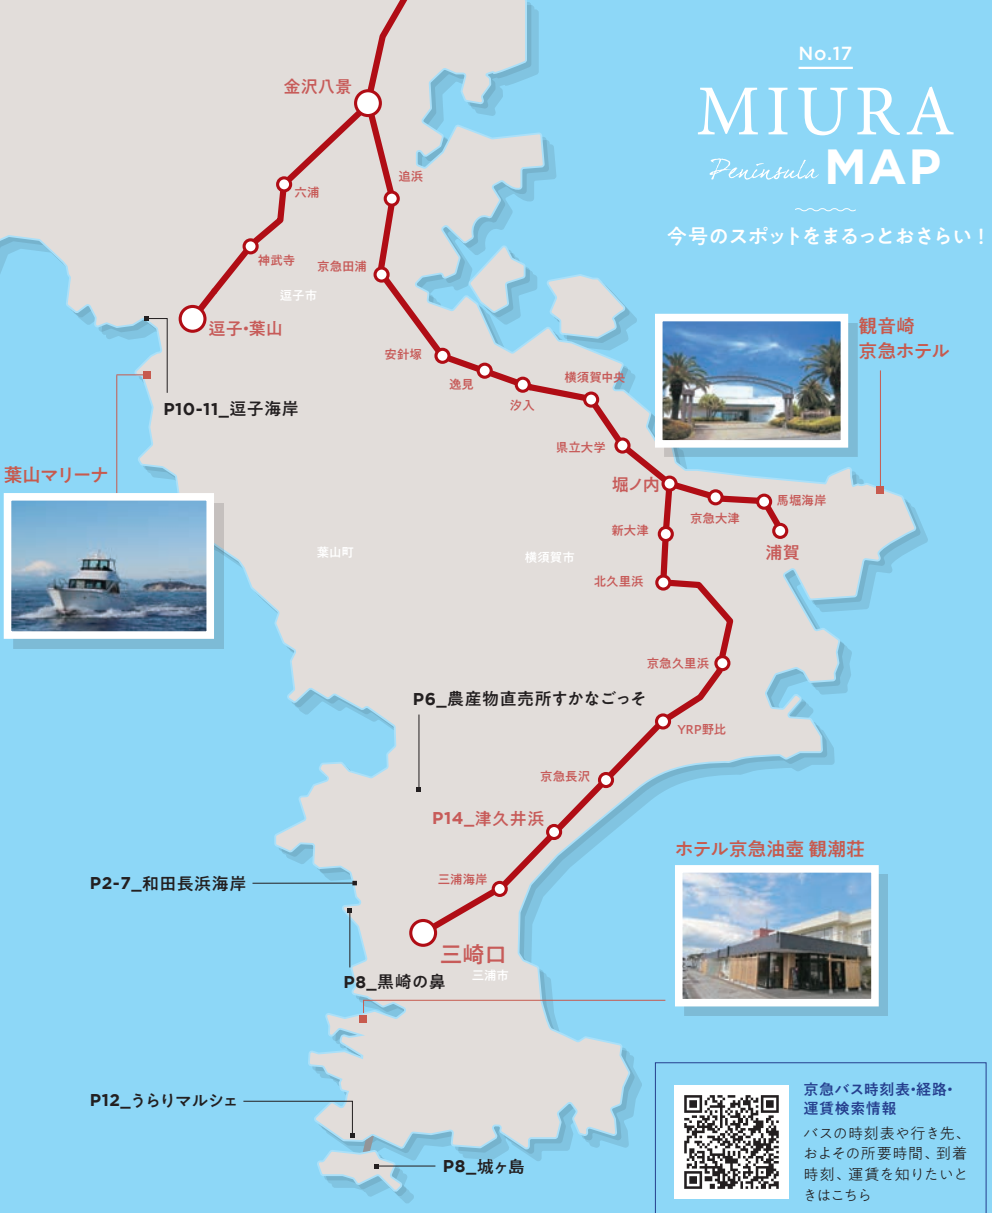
No.17
MIURA
Peninsula MAP
今号のスポットをまるっとおさらい！

金沢八景
六浦
神武寺
逗子・葉山
逗子市
追浜
京急田浦
安針塚
逸見
汐入
横須賀中央
県立大学
堀ノ内
京急大津
馬堀海岸
浦賀
新大津
北久里浜
京急久里浜
YRP野比
京急長沢
津久井浜
三浦海岸
三崎口
三浦市
葉山町
横須賀市

観音崎
京急ホテル

P10-11_逗子海岸

葉山マリーナ

P6_農産物直売所すかなごっそ

P14_津久井浜

ホテル京急油壺 観潮荘

P2-7_和田長浜海岸

P8_黒崎の鼻

P12_うらりマルシェ

P8_城ヶ島

京急バス時刻表・経路・運賃検索情報
バスの時刻表や行き先、およその所要時間、到着時刻、運賃を知りたいときはこちら